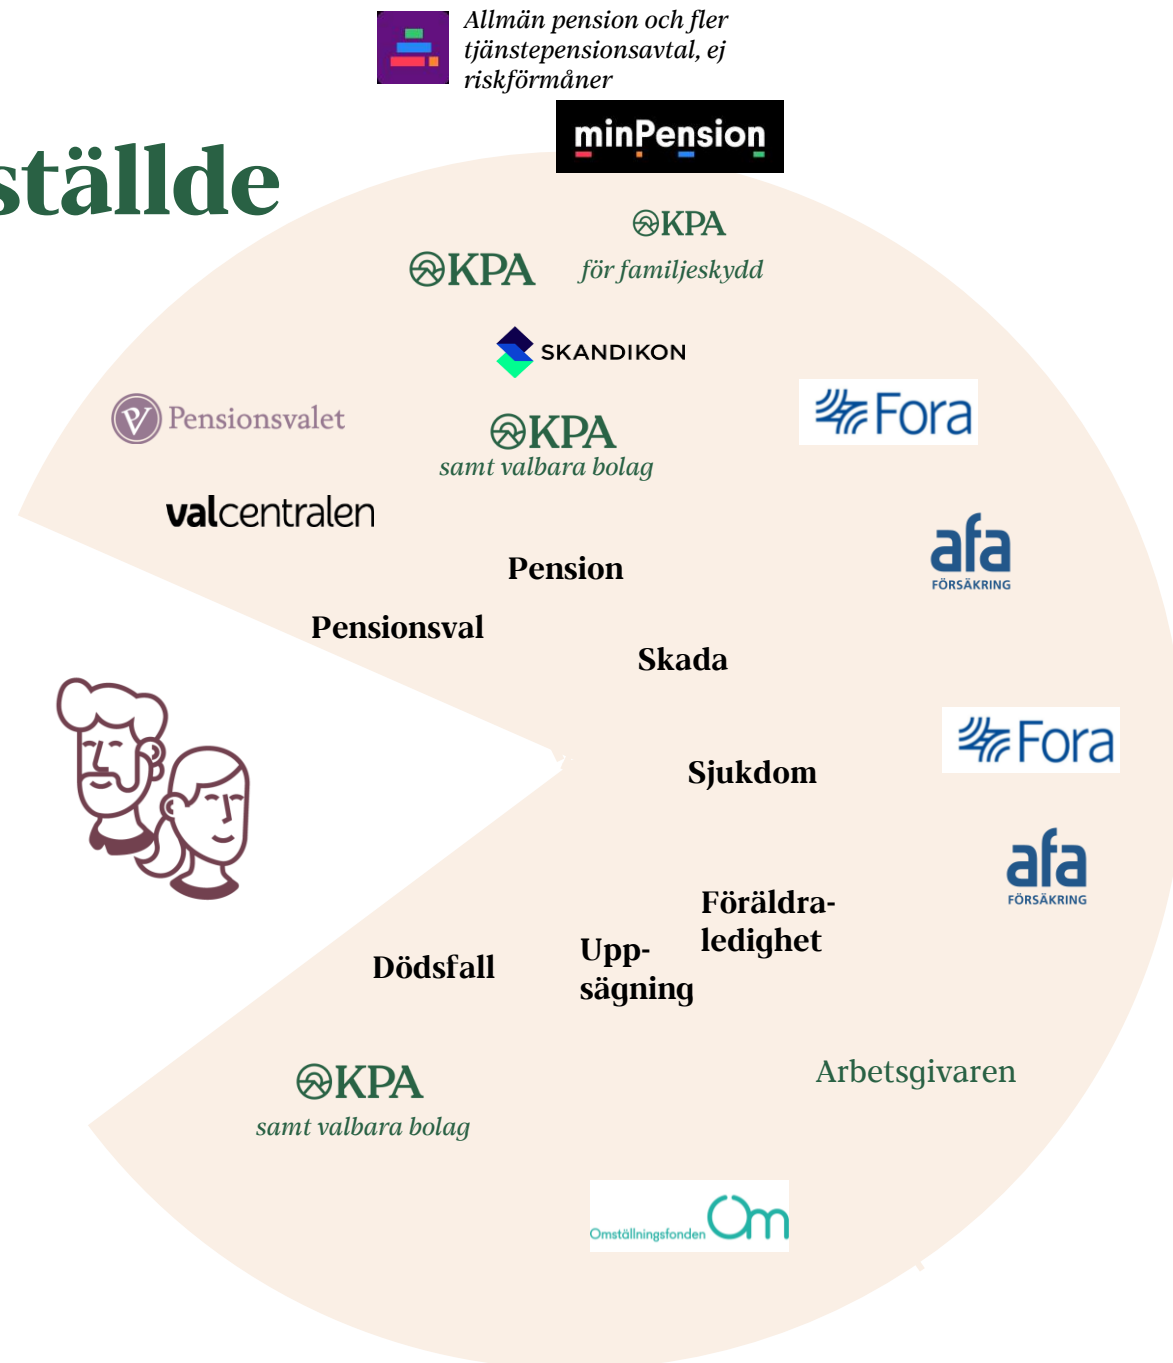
Allmän pension och fler tjänstepensionsavtal, ej riskförmåner

minPension

ställde

KPA
för familjeskydd

KPA

SKANDIKON

Pensionsvalet

KPA
samt valbara bolag

Fora

valcentralen

afa
FÖRSÄKRING

Pension

Pensionsval

Skada

Fora

Sjukdom

afa
FÖRSÄKRING

Föräldraledighet

Uppsägning

Dödsfall

KPA
samt valbara bolag

Arbetsgivaren

Omställningsfonden Om